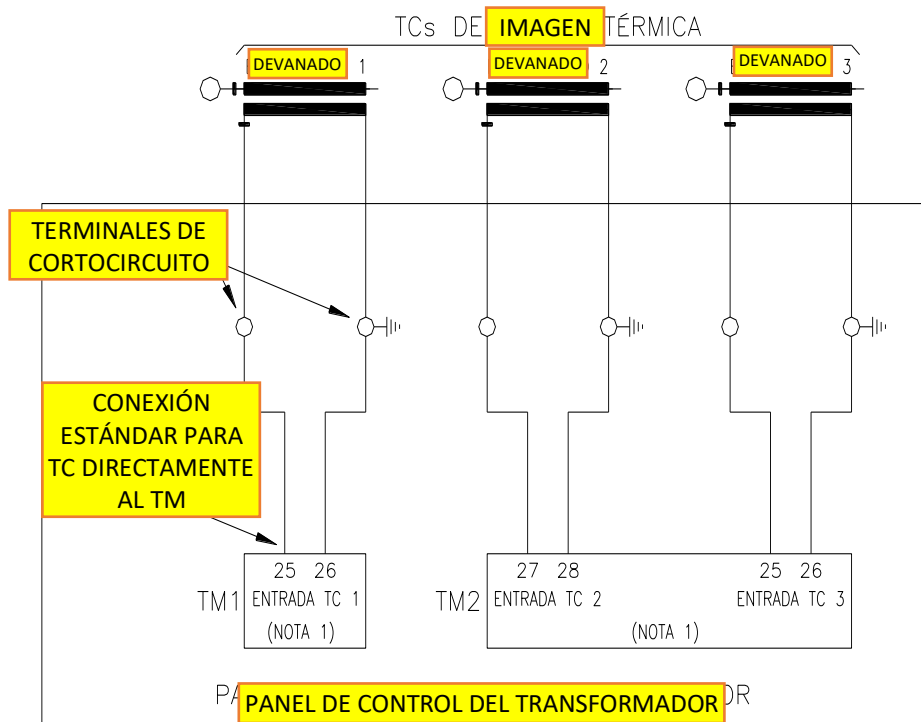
TCs DE IMAGEN TÉRMICA

DEVANADO 1

DEVANADO 2

DEVANADO 3

TERMINALES DE CORTOCIRCUITO

CONEXIÓN ESTÁNDAR PARA TC DIRECTAMENTE AL TM

25 26
TM1 ENTRADA TC 1
(NOTA 1)

27 28
TM2 ENTRADA TC 2

25 26
ENTRADA TC 3

(NOTA 1)

PANEL DE CONTROL DEL TRANSFORMADOR